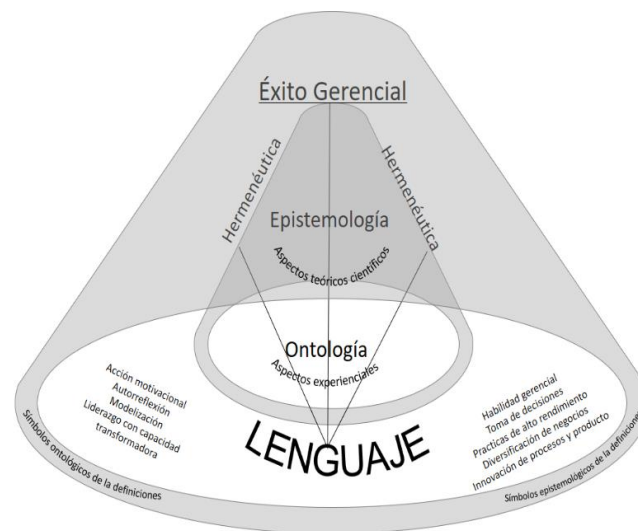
Éxito Gerencial

Hermenéutica

Hermenéutica

Epistemología

Aspectos teóricos científicos

Ontología

Aspectos experienciales

Acción motivacional
Autorreflexión
Modelización
Liderazgo con capacidad transformadora

Habilidad gerencial
Toma de decisiones
Practicas de alto rendimiento
Diversificación de negocios
Innovación de procesos y producto

LENGUAJE

Símbolos ontológicos de la definiciones

Símbolos epistemológicos de la definiciones